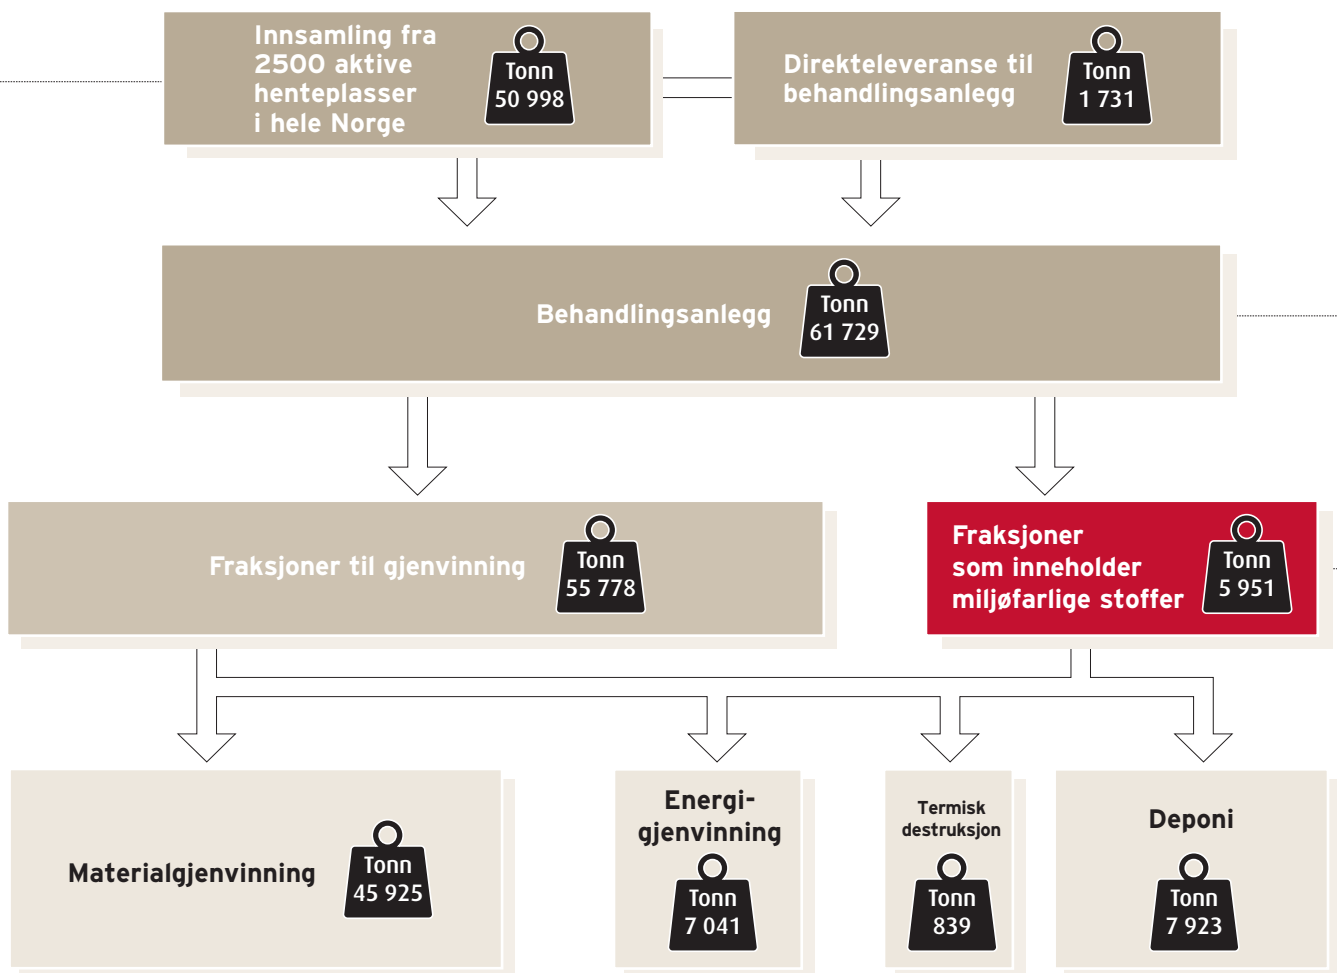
Innsamling fra 2500 aktive henteplasser i hele Norge

Tonn
50 998

Direkteleveranse til behandlingsanlegg

Tonn
1 731

Behandlingsanlegg

Tonn
61 729

Fraksjoner til gjenvinning

Tonn
55 778

Fraksjoner som inneholder miljøfarlige stoffer

Tonn
5 951

Materialgjenvinning

Tonn
45 925

Energigjenvinning

Tonn
7 041

Termisk destruksjon

Tonn
839

Deponi

Tonn
7 923